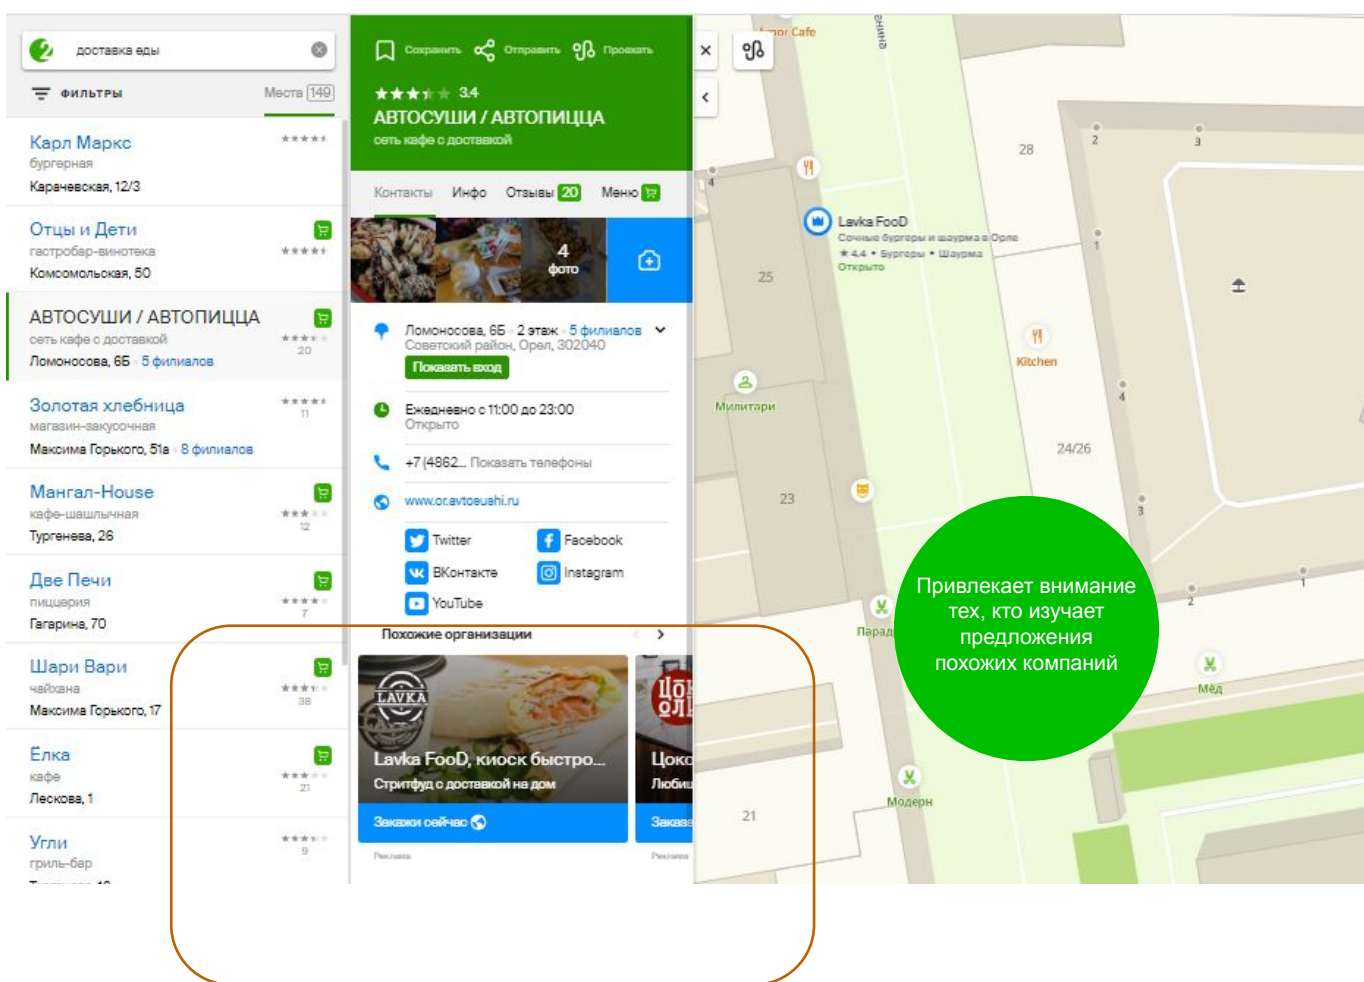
доставка еды

ФИЛЬТРЫ

Места 149

Карл Маркс
бургерная
Карачевская, 12/3

Отцы и Дети
гастробар-винотека
Комсомольская, 50

АВТОСУШИ / АВТОПИЦЦА
сеть кафе с доставкой
Ломоносова, 6Б · 5 филиалов
20

Золотая хлебница
магазин-закусочная
Максима Горького, 51а · 8 филиалов
11

Мангал-House
кафе-шашлычная
Тургенева, 26
12

Две Печи
пиццерия
Гагарина, 70
7

Шари Вари
чайхана
Максима Горького, 17
38

Ёлка
кафе
Лескова, 1
21

Угли
гриль-бар
9

Сохранить Отправить Проехать

3.4
АВТОСУШИ / АВТОПИЦЦА
сеть кафе с доставкой

Контакты Инфо Отзывы 20 Меню

4 фото

Ломоносова, 6Б · 2 этаж · 5 филиалов
Советский район, Орел, 302040
Показать вход

Ежедневно с 11:00 до 23:00
Открыто

+7 (4862… Показать телефоны

www.or.avtoeushi.ru

Twitter
Facebook
ВКонтакте
Instagram
YouTube

Похожие организации

LAVKA
Lavka FooD, киоск быстро…
Стритфуд с доставкой на дом
Закажи сейчас
Реклама

Цокол
Люби
Закаж
Реклама

Cafe
28
2
3
Lavka FooD
Сочные бургеры и шаурма в Орле
★ 4.4 • Бургеры • Шаурма
Открыто
25
1
Kitchen
Милитари
4
24/26
23
3
2
1
Парад
Мёд
Модерн
21

Привлекает внимание тех, кто изучает предложения похожих компаний